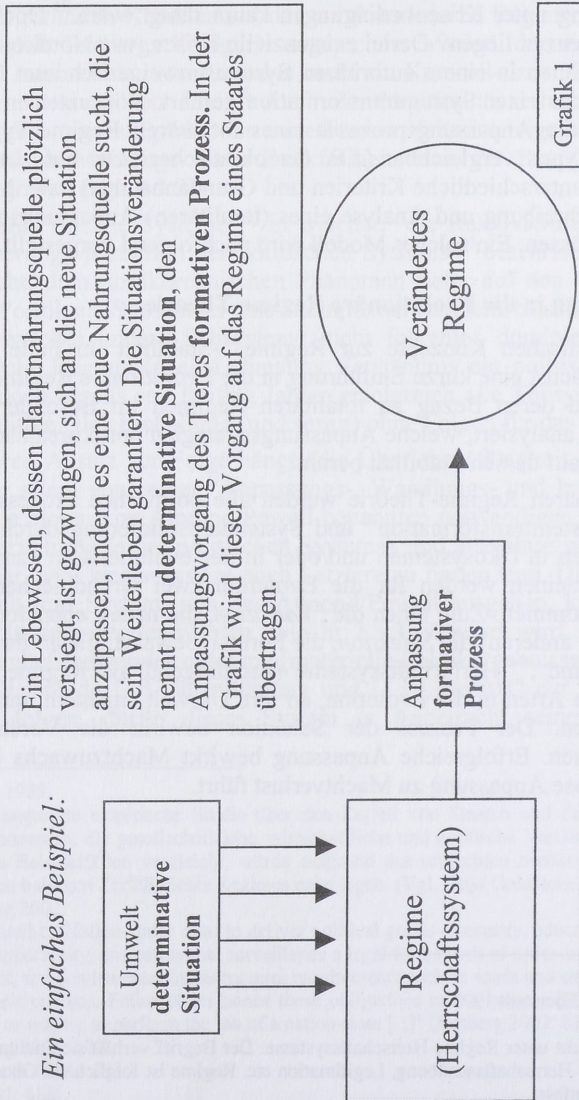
Ein einfaches Beispiel.

Ein Lebewesen, dessen Hauptnahrungsquelle plötzlich versiegt, ist gezwungen, sich an die neue Situation anzupassen, indem es eine neue Nahrungsquelle sucht, die sein Weiterleben garantiert. Die Situationsveränderung nennt man **determinative Situation**, den Anpassungsvorgang des Tieres **formativen Prozess.** In der Grafik wird dieser Vorgang auf das Regime eines Staates übertragen

Grafik 1

Umwelt
**determinative Situation**

Regime
(Herrschaftssystem)

Anpassung
**formativer Prozess**

Verändertes Regime